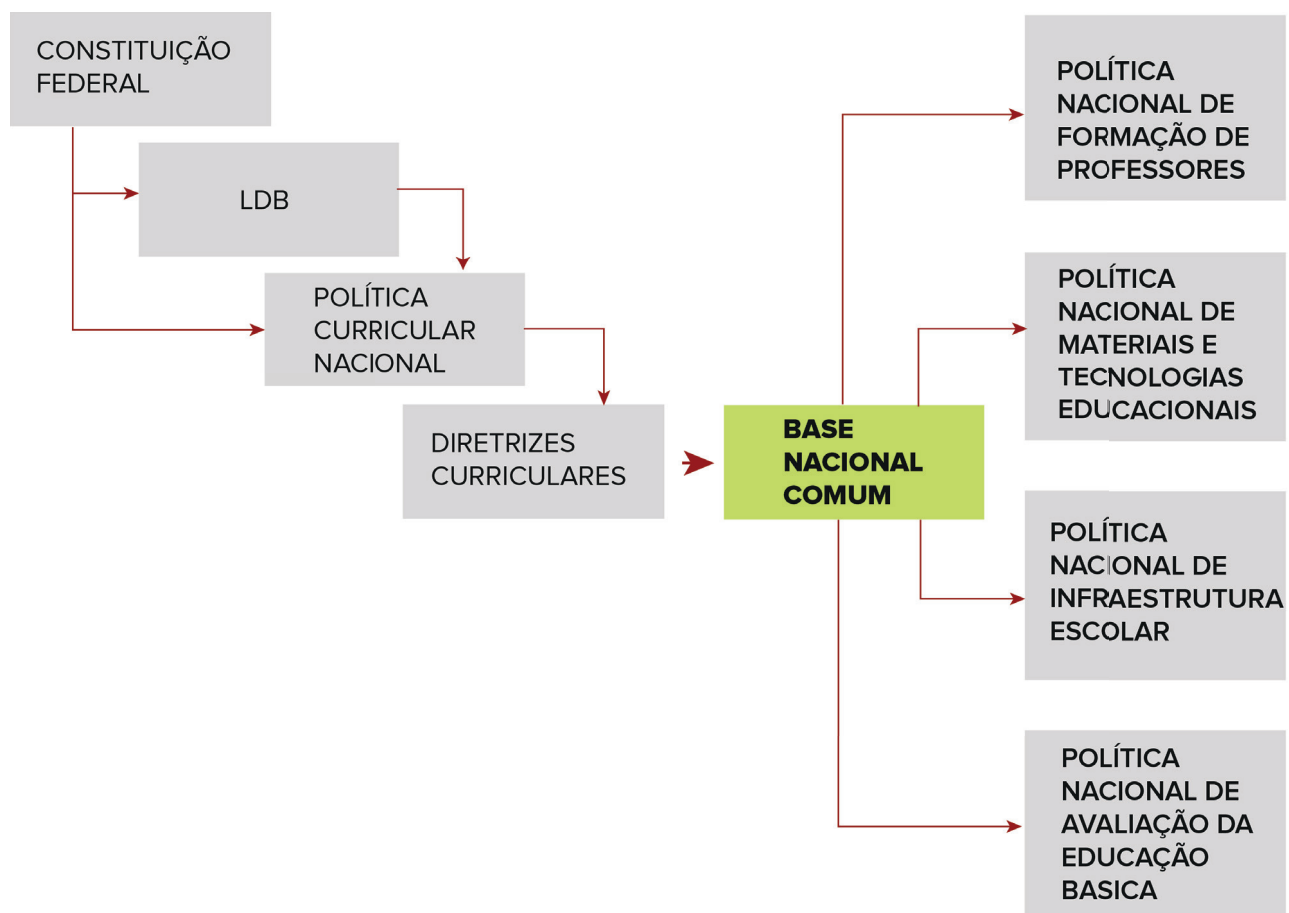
CONSTITUIÇÃO FEDERAL

LDB

POLÍTICA CURRICULAR NACIONAL

DIRETRIZES CURRICULARES

BASE NACIONAL COMUM

POLÍTICA NACIONAL DE FORMAÇÃO DE PROFESSORES

POLÍTICA NACIONAL DE MATERIAIS E TECNOLOGIAS EDUCACIONAIS

POLÍTICA NACIONAL DE INFRAESTRUTURA ESCOLAR

POLÍTICA NACIONAL DE AVALIAÇÃO DA EDUCAÇÃO BASICA